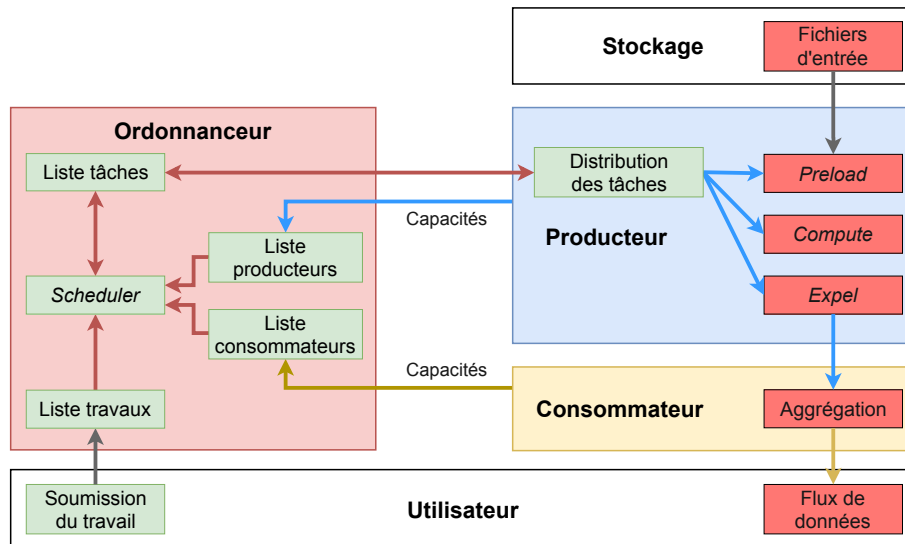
Stockage

Fichiers d'entrée

Ordonnanceur

Liste tâches

Distribution des tâches

Preload

Capacités

Compute

Liste producteurs

Producteur

Scheduler

Expel

Liste consommateurs

Capacités

Liste travaux

Consommateur

Aggrégation

Soumission du travail

Utilisateur

Flux de données